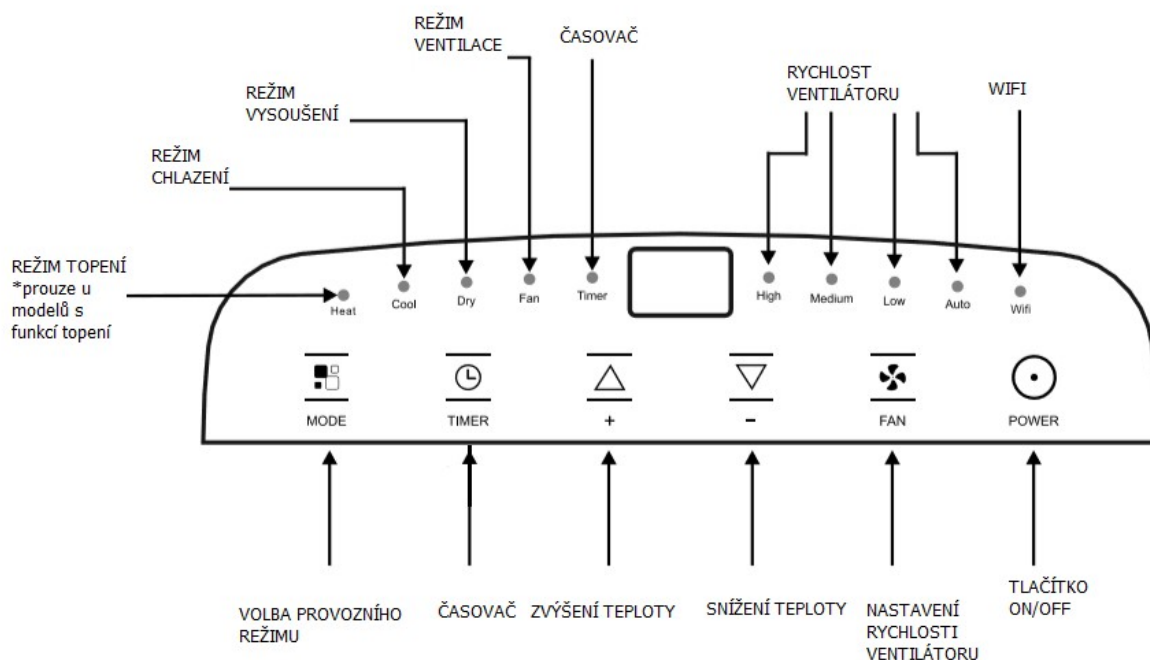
REŽIM VENTILACE

ČASOVAČ

RYCHLOST VENTILÁTORU

WIFI

REŽIM VYSOUŠENÍ

REŽIM CHLAZENÍ

REŽIM TOPENÍ *prouze u modelů s funkcí topení

Heat

Cool

Dry

Fan

Timer

High

Medium

Low

Auto

Wifi

MODE

TIMER

+

–

FAN

POWER

VOLBA PROVOZNÍHO REŽIMU

ČASOVAČ

ZVÝŠENÍ TEPLOTY

SNÍŽENÍ TEPLOTY

NASTAVENÍ RYCHLOSTI VENTILÁTORU

TLAČÍTKO ON/OFF